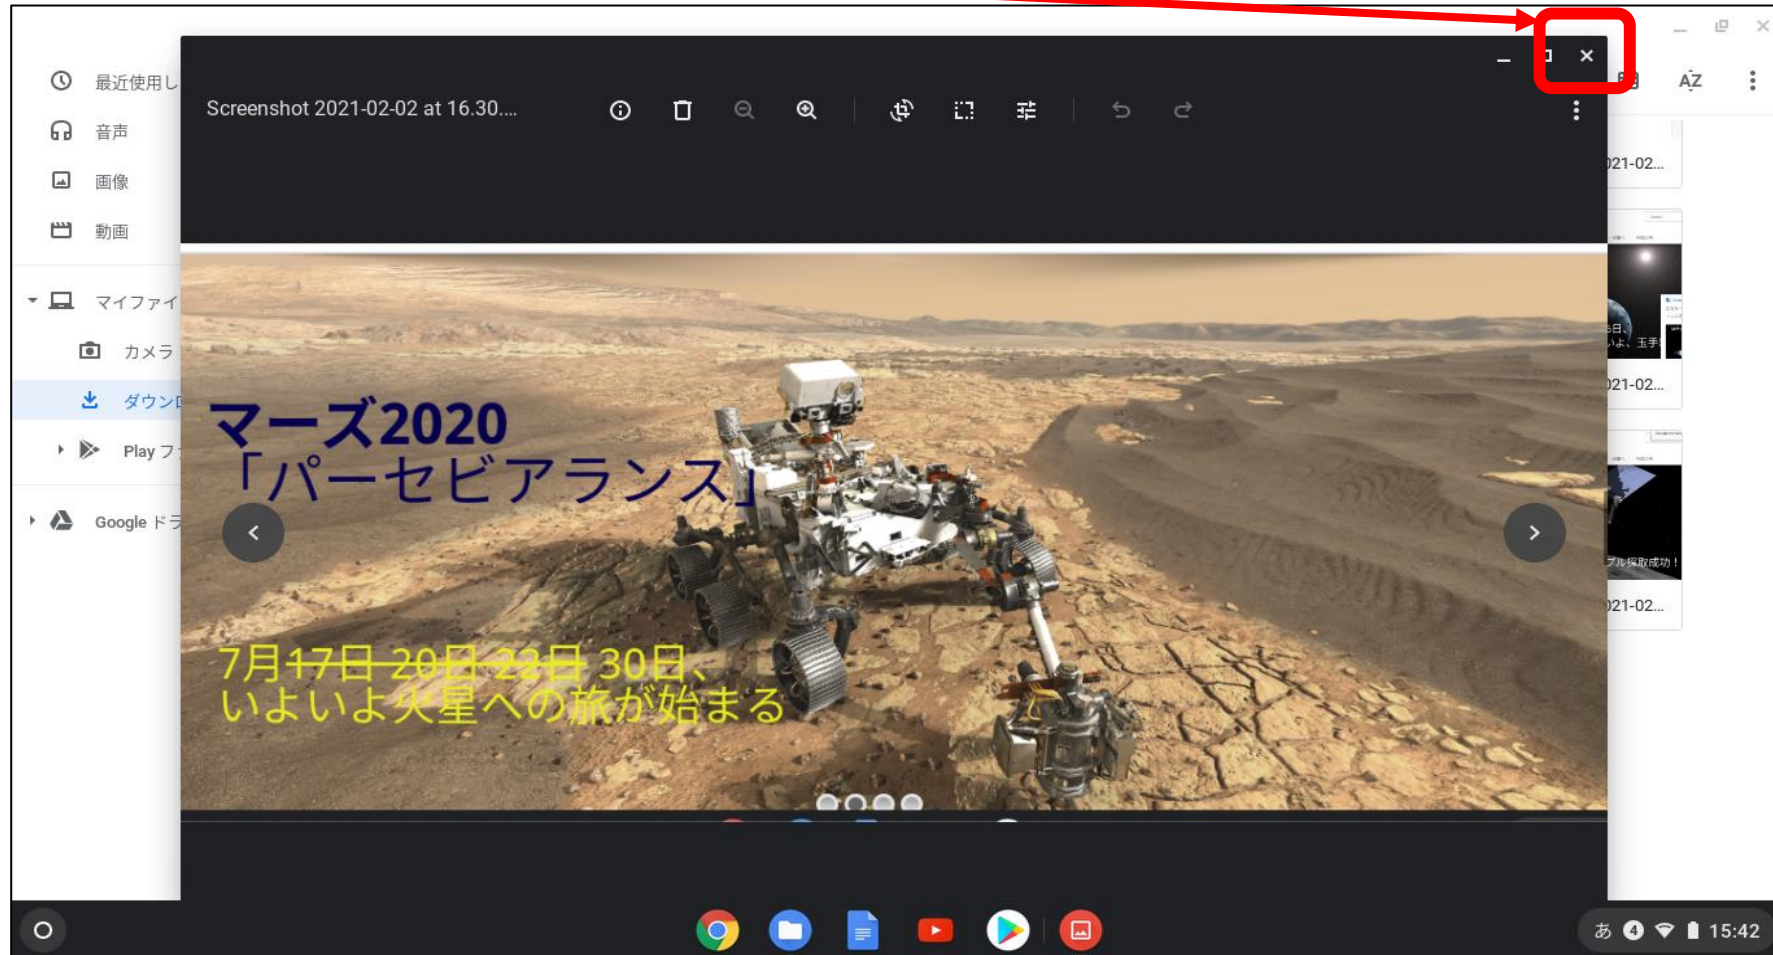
最近使用し
音声
画像
動画
マイファイ
カメラ
ダウン
Play フ
Google ド

Screenshot 2021-02-02 at 16.30....

マーズ2020
「パーセビアランス」

7月~~17日~~ ~~20日~~ ~~22日~~ 30日、
いよいよ火星への旅が始まる

021-02...
021-02...
021-02...
AZ

あ 4 15:42